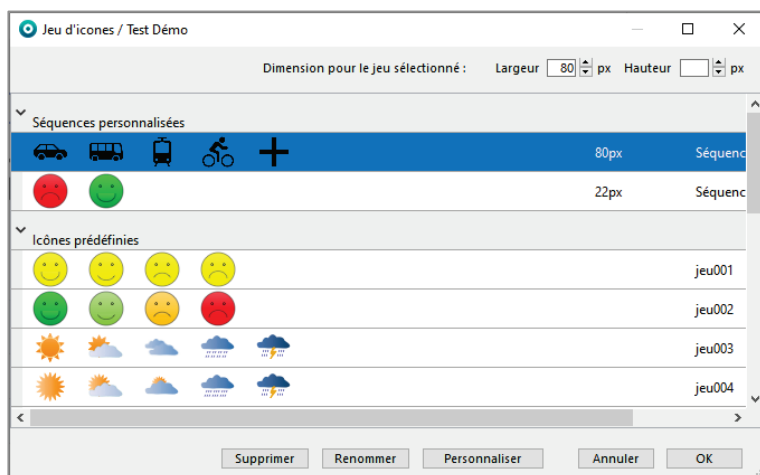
Jeu d'icones / Test Démo

Dimension pour le jeu sélectionné : Largeur 80 px Hauteur px

Séquences personnalisées

80px Séquenc

22px Séquenc

Icônes prédéfinies

jeu001

jeu002

jeu003

jeu004

Supprimer Renommer Personnaliser Annuler OK